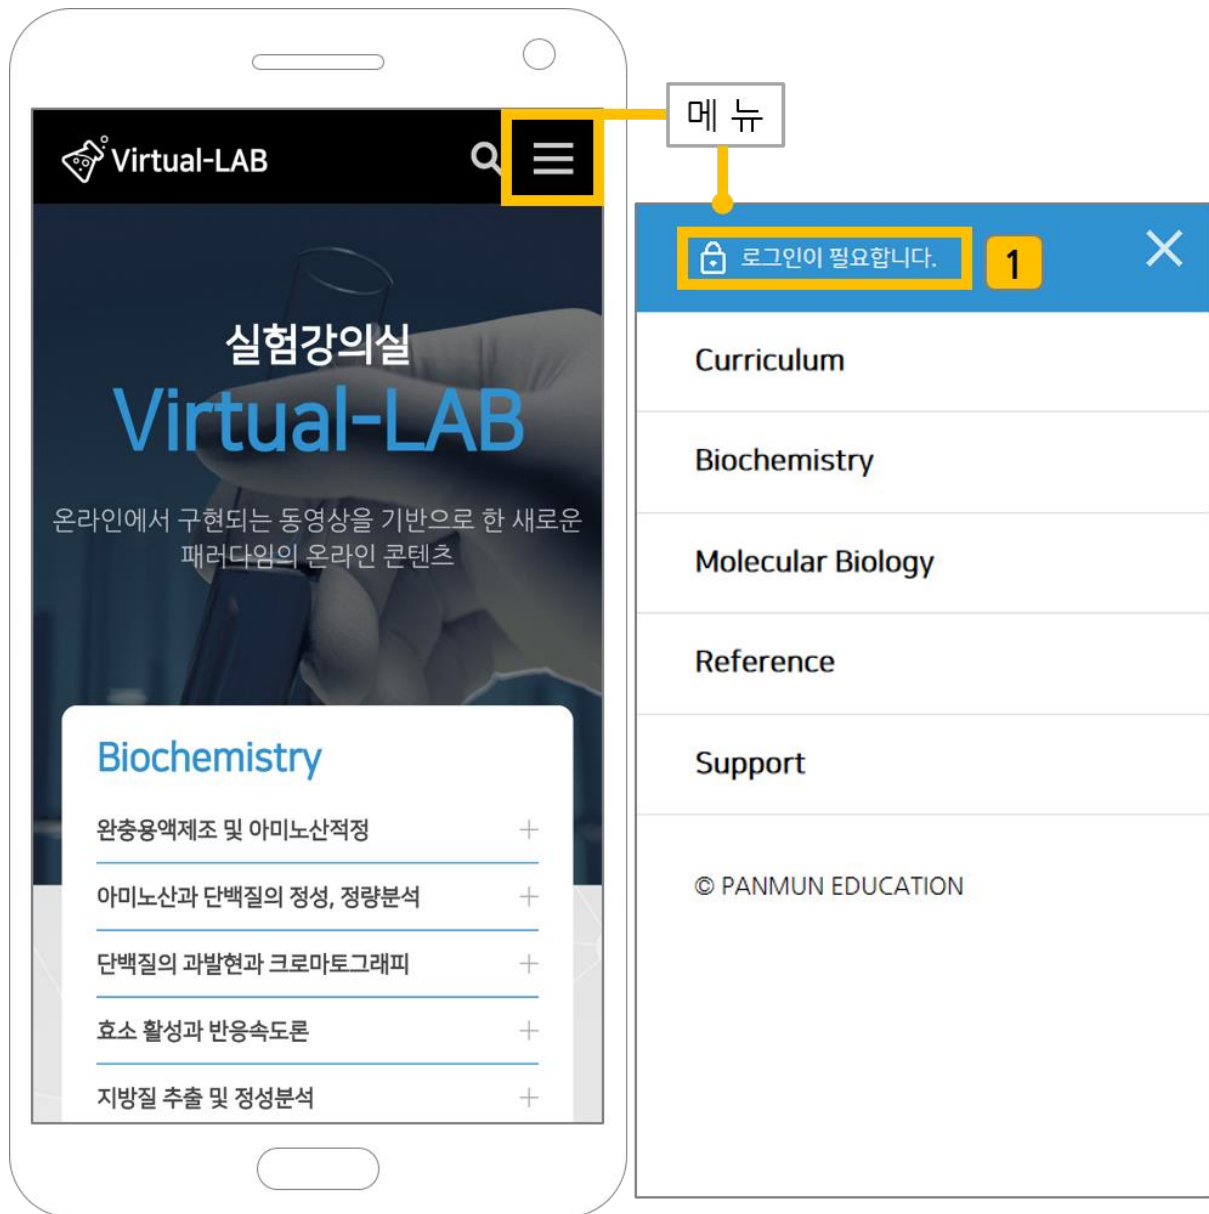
Virtual-LAB

실험강의실
Virtual-LAB

온라인에서 구현되는 동영상을 기반으로 한 새로운 패러다임의 온라인 콘텐츠

Biochemistry

완충용액제조 및 아미노산적정 +

아미노산과 단백질의 정성, 정량분석 +

단백질의 과발현과 크로마토그래피 +

효소 활성과 반응속도론 +

지방질 추출 및 정성분석 +

메 뉴

로그인이 필요합니다.

1

Curriculum

Biochemistry

Molecular Biology

Reference

Support

© PANMUN EDUCATION